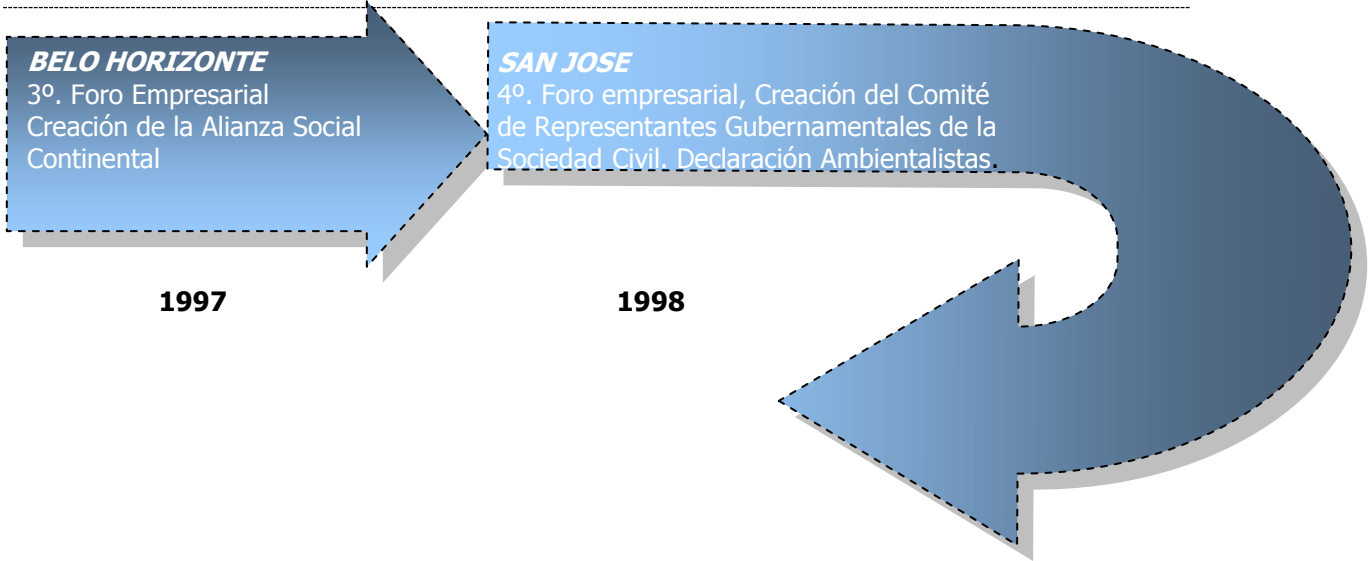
BELO HORIZONTE
3º. Foro Empresarial Creación de la Alianza Social Continental

SAN JOSE
4º. Foro empresarial, Creación del Comité de Representantes Gubernamentales de la Sociedad Civil. Declaración Ambientalistas.

1997

1998